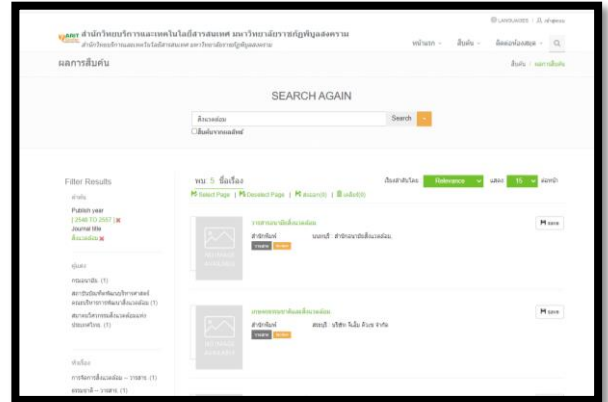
LANGUAGES | เข้าสู่ระบบ

สำนักวิทยบริการและเทคโนโลยีสารสนเทศ มหาวิทยาลัยราชภัฏพิบูลสงคราม
สำนักวิทยบริการและเทคโนโลยีสารสนเทศ มหาวิทยาลัยราชภัฏพิบูลสงคราม

หน้าแรก · สืบค้น · ติดต่อห้องสมุด ·

ผลการสืบค้น

สืบค้น / ผลการสืบค้น

SEARCH AGAIN

สิ่งแวดล้อม

Search

สืบค้นจากผลลัพธ์

Filter Results

ตำแหน่ง

Publish year
[ 2546 TO 2557 ] ✖
Journal title
สิ่งแวดล้อม ✖

ผู้แต่ง

กรมอนามัย. (1)

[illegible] (1)

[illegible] (1)

หัวเรื่อง

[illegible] (1)

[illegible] (1)

พบ 5 ชื่อเรื่อง

Select Page | Deselect Page | Mark(0) | Unmark(0)

Relevance

15

ต่อหน้า

รายงานประจำปีสิ่งแวดล้อม

สำนักพิมพ์ : นนทบุรี : สำนักอนามัยสิ่งแวดล้อม

save

NO IMAGE AVAILABLE

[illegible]

สำนักพิมพ์ : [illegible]

save

NO IMAGE AVAILABLE